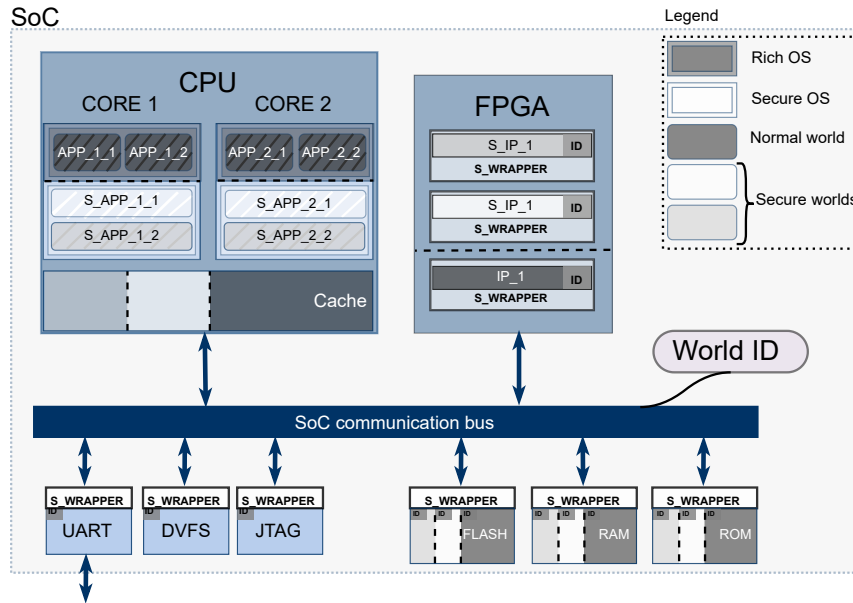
SoC

Legend

Rich OS

Secure OS

Normal world

Secure worlds

CPU

CORE 1

CORE 2

APP_1_1

APP_1_2

APP_2_1

APP_2_2

S_APP_1_1

S_APP_1_2

S_APP_2_1

S_APP_2_2

Cache

FPGA

S_IP_1

ID

S_WRAPPER

S_IP_1

ID

S_WRAPPER

IP_1

ID

S_WRAPPER

World ID

SoC communication bus

S_WRAPPER
ID
UART

S_WRAPPER
ID
DVFS

S_WRAPPER
ID
JTAG

S_WRAPPER
ID ID ID
FLASH

S_WRAPPER
ID ID ID
RAM

S_WRAPPER
ID ID ID
ROM